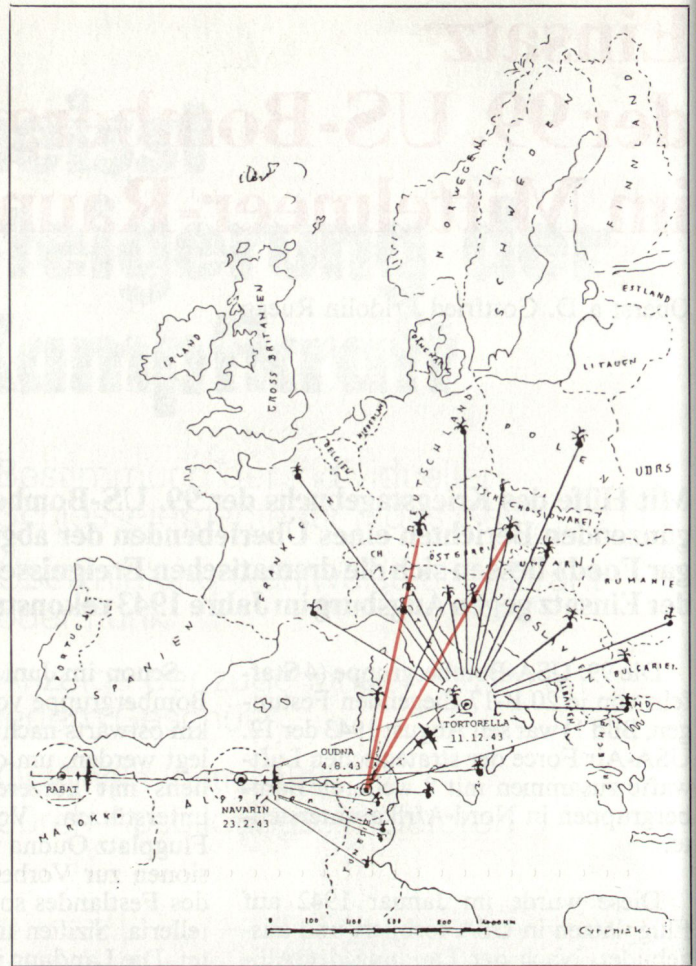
SCHWEDEN
FINNLAND
NORWEGEN
ESTLAND
IRLAND
GROSS BRITANNIEN
DÄNEMARK
LITAUEN
DEUTSCHLAND
POLEN
BELGIEN
HOLLAND
UdSSR
FRANKREICH
TSCHECHOSLOWAKEI
CH
ÖSTERREICH
RUMÄNIEN
JUGOSLAWIEN
BULGARIEN
PORTUGAL
SPANIEN
TORTORELLA
11.12.43
OUDNA
4.8.43
RABAT
NAVARIN
23.2.43
MAROKKO
ALGERIEN
GRIECHENLAND
CYPERN
0 100 200 300 400 500 1000 km